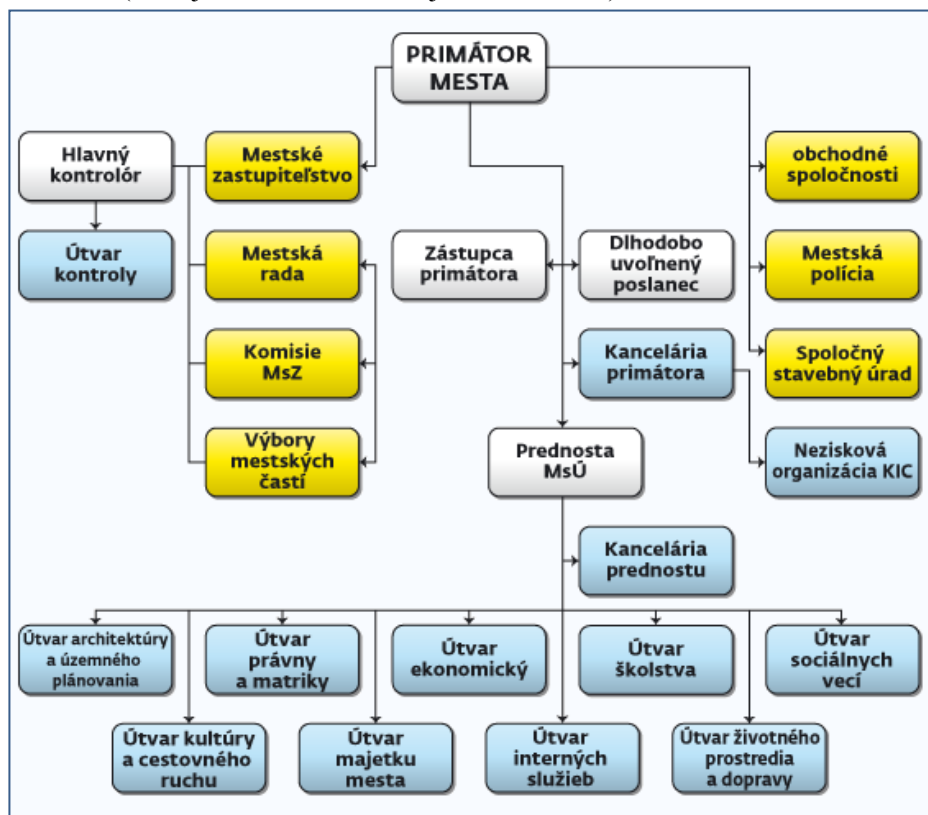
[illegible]

PRIMÁTOR MESTA

Hlavný kontrolór

Mestské zastupiteľstvo

obchodné spoločnosti

Útvar kontroly

Mestská rada

Zástupca primátora

Dlhodobo uvoľnený poslanec

Mestská polícia

Komisie MsZ

Kancelária primátora

Spoločný stavebný úrad

Výbory mestských častí

Prednosta MsÚ

Nezisková organizácia KIC

Kancelária prednostu

Útvar architektúry a územného plánovania

Útvar právny a matriky

Útvar ekonomický

Útvar školstva

Útvar sociálnych vecí

Útvar kultúry a cestovného ruchu

Útvar majetku mesta

Útvar interných služieb

Útvar životného prostredia a dopravy